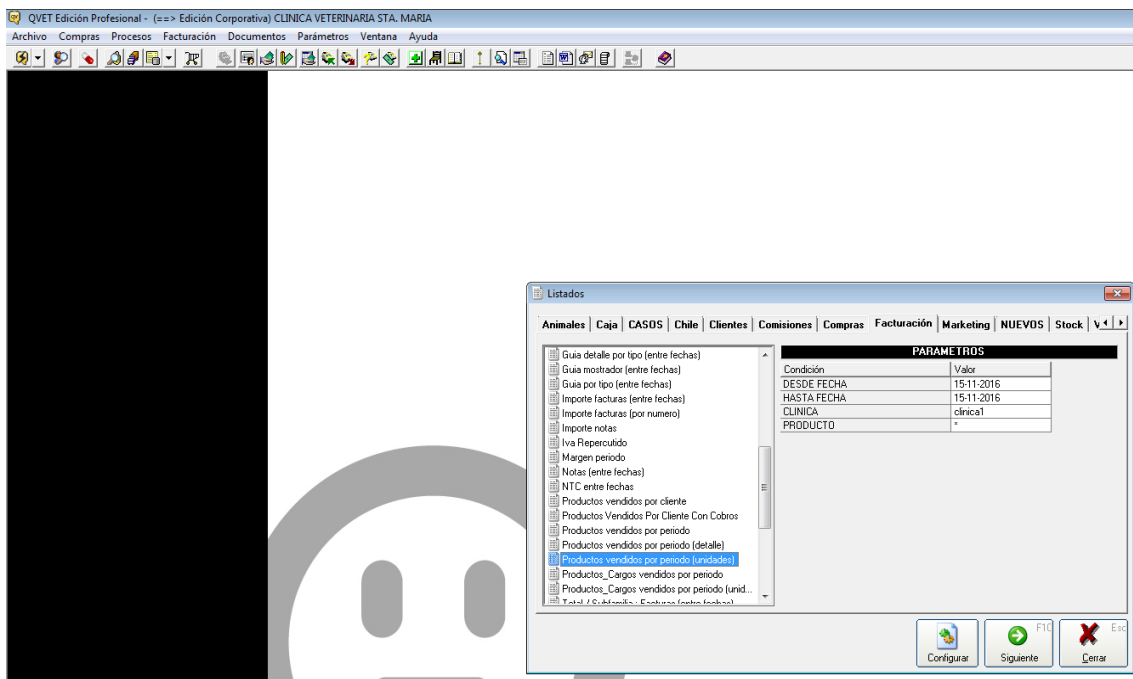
QVET Edición Profesional - (==> Edición Corporativa) CLINICA VETERINARIA STA. MARIA

Archivo Compras Procesos Facturación Documentos Parámetros Ventana Ayuda

Listados

Animales | Caja | CASOS | Chile | Clientes | Comisiones | Compras | Facturación | Marketing | NUEVOS | Stock | V

Guia detalle por tipo (entre fechas)
Guia mostrador (entre fechas)
Guia por tipo (entre fechas)
Importe facturas (entre fechas)
Importe facturas (por numero)
Importe notas
Iva Repercutido
Margen periodo
Notas (entre fechas)
NTC entre fechas
Productos vendidos por cliente
Productos Vendidos Por Cliente Con Cobros
Productos vendidos por periodo
Productos vendidos por periodo (detalle)
Productos vendidos por periodo (unidades)
Productos_Cargos vendidos por periodo
Productos_Cargos vendidos por periodo (unid...
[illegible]

PARAMETROS

| Condición | Valor |
|---|---|
| DESDE FECHA | 15-11-2016 |
| HASTA FECHA | 15-11-2016 |
| CLINICA | clinica1 |
| PRODUCTO | * |

Configurar
F10
Siguiente
Esc
Cerrar